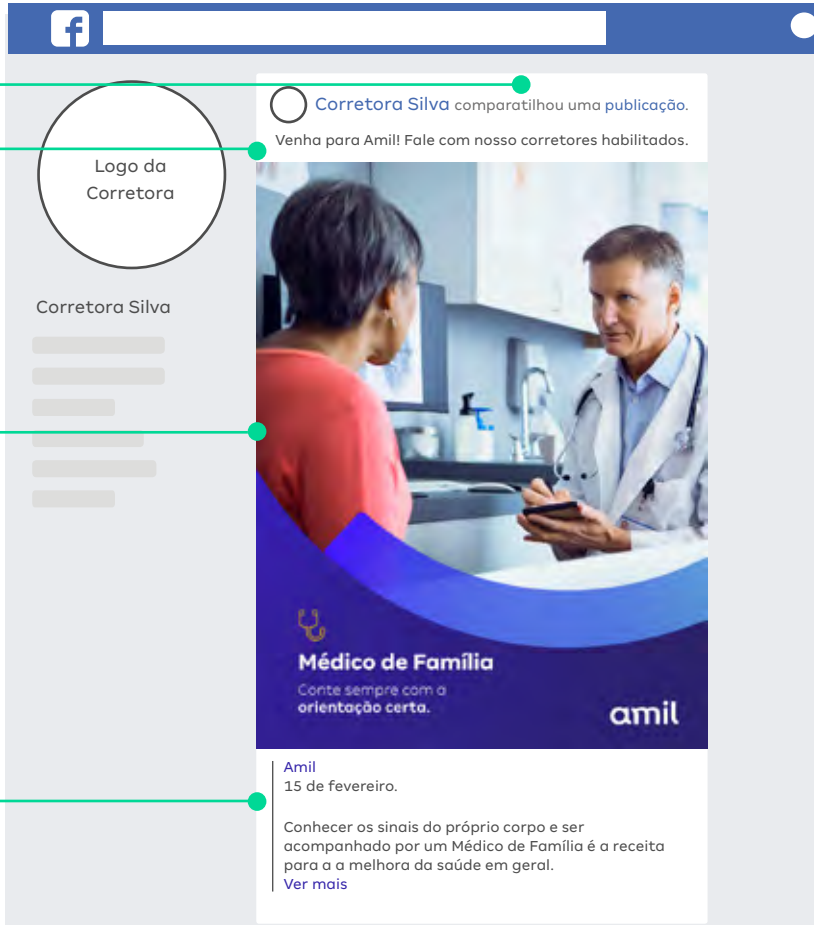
Logo da Corretora

Corretora Silva

Corretora Silva compartilhou uma publicação.

Venha para Amil! Fale com nosso corretores habilitados.

Médico de Família

Conte sempre com a orientação certa.

amil

Amil
15 de fevereiro.

Conhecer os sinais do próprio corpo e ser acompanhado por um Médico de Família é a receita para a a melhora da saúde em geral.
Ver mais